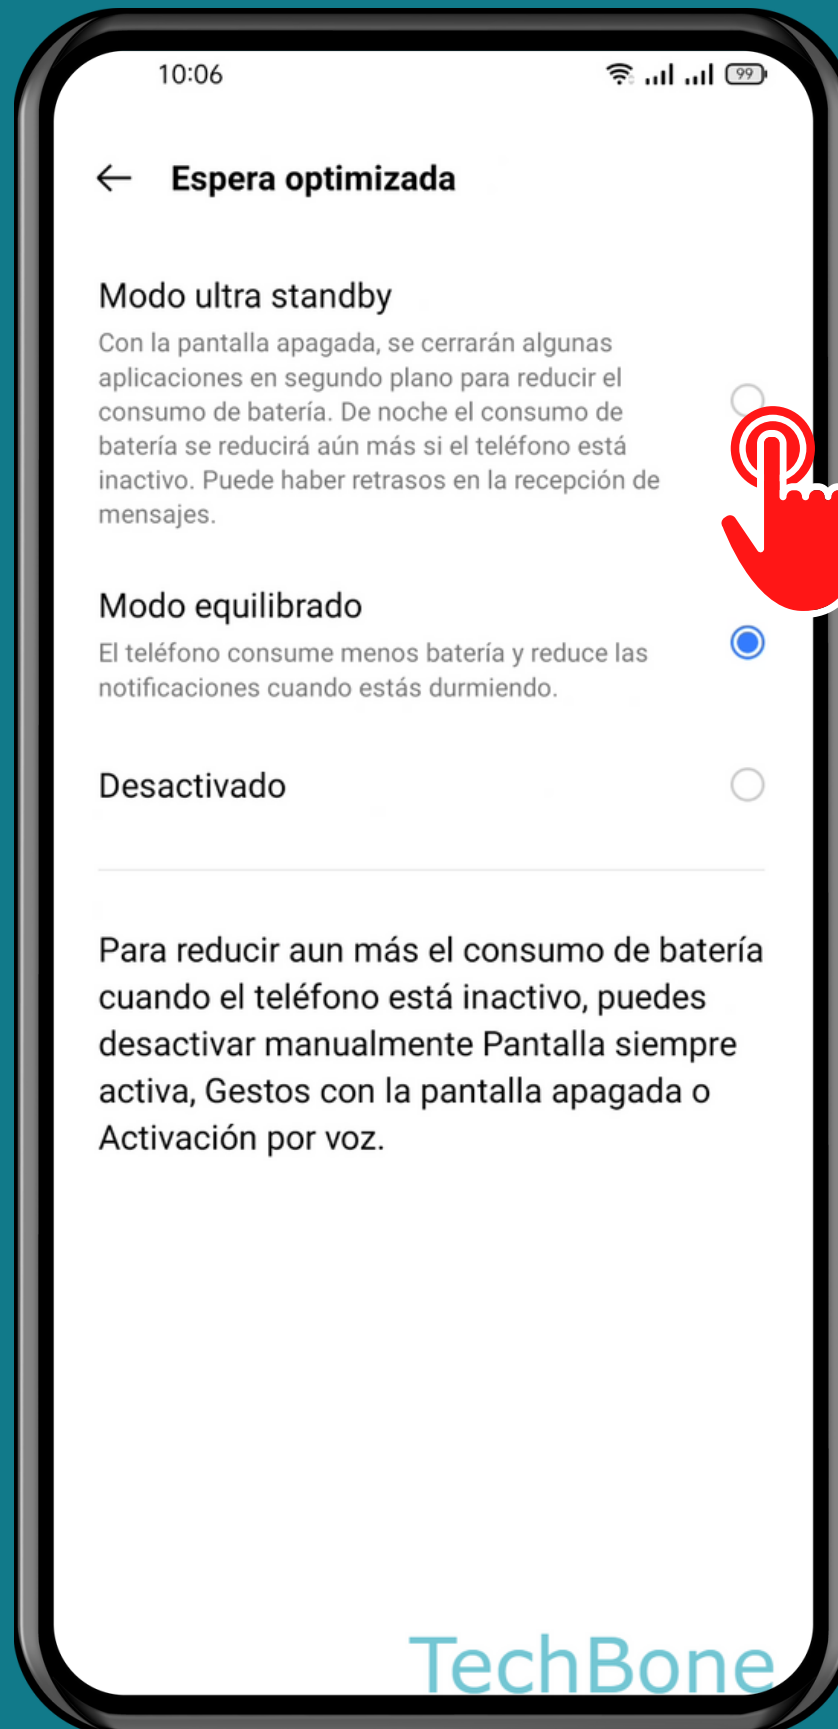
10:06

99

Espera optimizada

Modo ultra standby
Con la pantalla apagada, se cerrarán algunas aplicaciones en segundo plano para reducir el consumo de batería. De noche el consumo de batería se reducirá aún más si el teléfono está inactivo. Puede haber retrasos en la recepción de mensajes.

Modo equilibrado
El teléfono consume menos batería y reduce las notificaciones cuando estás durmiendo.

Desactivado

Para reducir aun más el consumo de batería cuando el teléfono está inactivo, puedes desactivar manualmente Pantalla siempre activa, Gestos con la pantalla apagada o Activación por voz.

TechBone